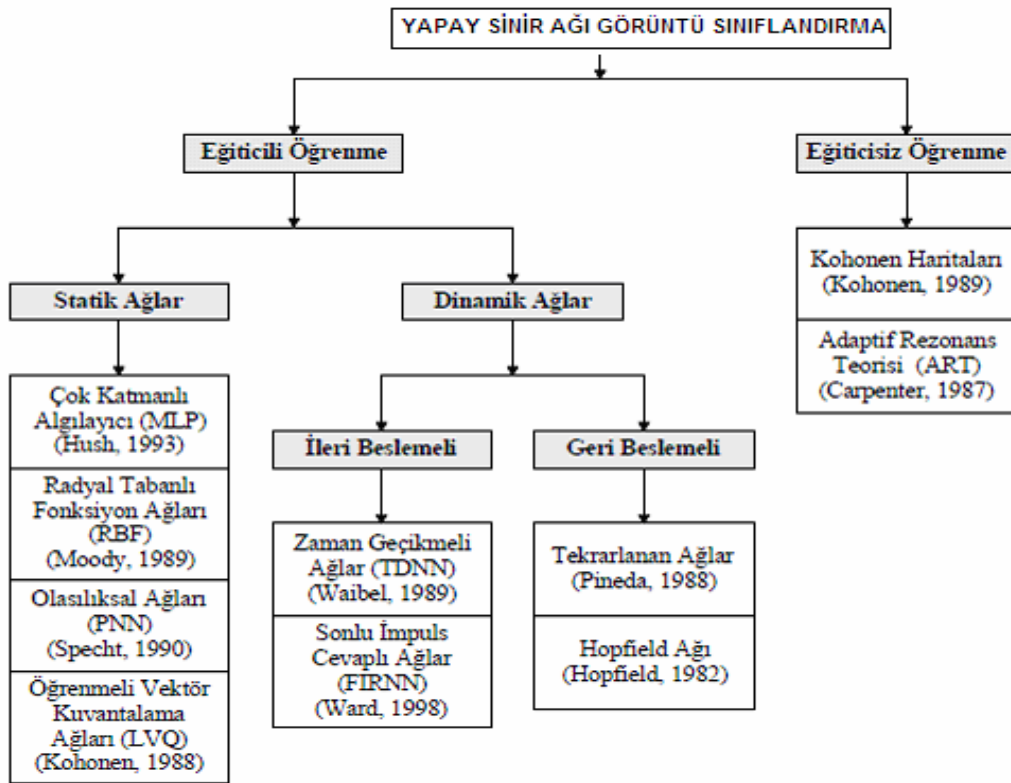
YAPAY SİNİR AĞI GÖRÜNTÜ SINIFLANDIRMA

Eğiticili Öğrenme

Eğiticisiz Öğrenme

Statik Ağlar

Dinamik Ağlar

Kohonen Haritaları (Kohonen, 1989)

Adaptif Rezonans Teorisi (ART) (Carpenter, 1987)

Çok Katmanlı Algılayıcı (MLP) (Hush, 1993)

Radyal Tabanlı Fonksiyon Ağları (RBF) (Moody, 1989)

Olasılıksal Ağları (PNN) (Specht, 1990)

Öğrenmeli Vektör Kuvantalama Ağları (LVQ) (Kohonen, 1988)

İleri Beslemeli

Geri Beslemeli

Zaman Geçikmeli Ağlar (TDNN) (Waibel, 1989)

Sonlu İmpuls Cevaplı Ağlar (FIRNN) (Ward, 1998)

Tekrarlanan Ağlar (Pineda, 1988)

Hopfield Ağı (Hopfield, 1982)